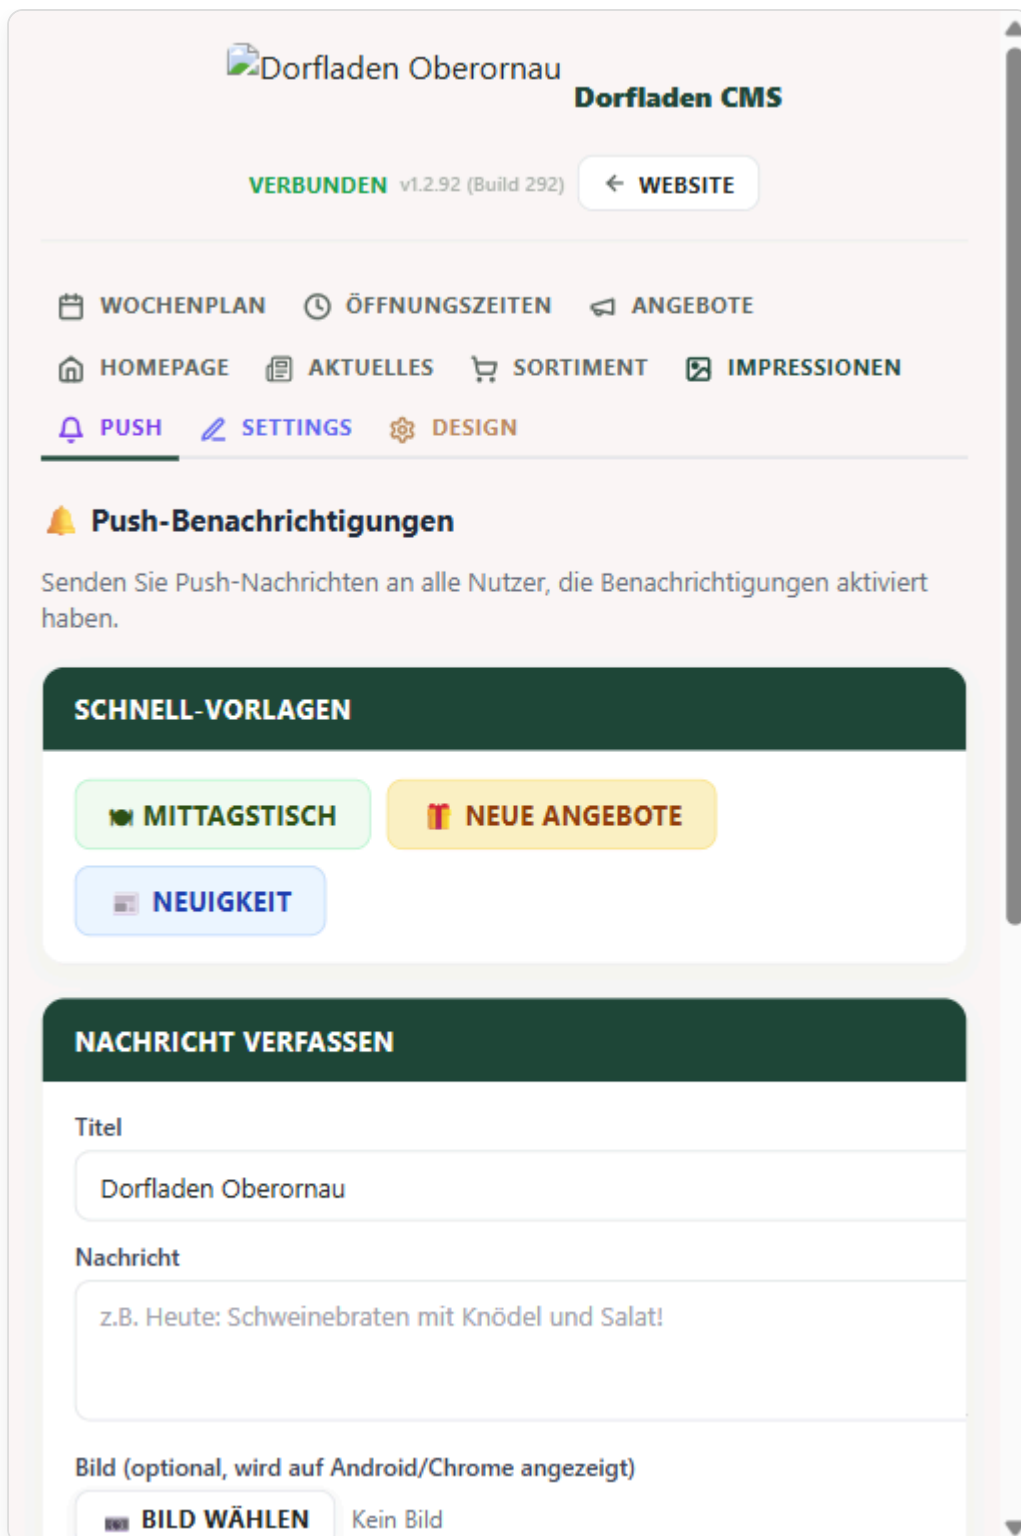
Dorfladen Oberornau
Dorfladen CMS

VERBUNDEN v1.2.92 (Build 292) WEBSITE

WOCHENPLAN ÖFFNUNGSZEITEN ANGEBOTE
HOMEPAGE AKTUELLES SORTIMENT IMPRESSIONEN
PUSH SETTINGS DESIGN

Push-Benachrichtigungen

Senden Sie Push-Nachrichten an alle Nutzer, die Benachrichtigungen aktiviert haben.

SCHNELL-VORLAGEN

MITTAGSTISCH NEUE ANGEBOTE
NEUIGKEIT

NACHRICHT VERFASSEN

Titel
Dorfladen Oberornau

Nachricht
z.B. Heute: Schweinebraten mit Knödel und Salat!

Bild (optional, wird auf Android/Chrome angezeigt)
BILD WÄHLEN Kein Bild